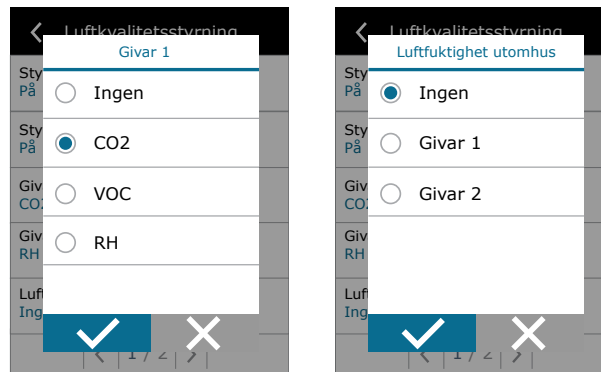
Luftkvalitetsstyrning

Sty
På

Sty
På

Giv
CO2

Giv
RH

Luf
Ing

Givar 1

Ingen

CO2

VOC

RH

1 / 2

Luftkvalitetsstyrning

Sty
På

Sty
På

Giv
CO2

Giv
RH

Luf
Ing

Luftfuktighet utomhus

Ingen

Givar 1

Givar 2

1 / 2